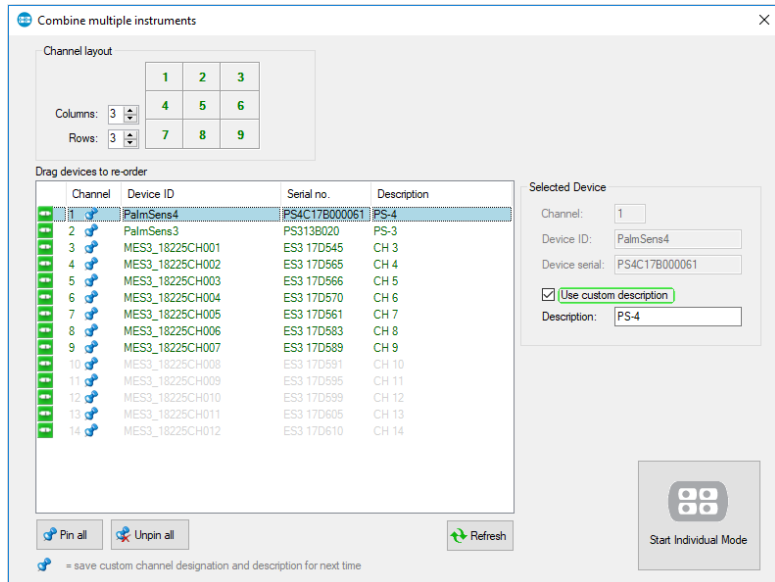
Combine multiple instruments

Channel layout

Columns: 3

Rows: 3

| 1 | 2 | 3 |
|---|---|---|
| 4 | 5 | 6 |
| 7 | 8 | 9 |

Drag devices to re-order

| Channel | Device ID | Serial no. | Description |
|---|---|---|---|
| 1 | PalmSens4 | PS4C17B000061 | PS-4 |
| 2 | PalmSens3 | PS313B020 | PS-3 |
| 3 | MES3_18225CH001 | ES3 17D545 | CH 3 |
| 4 | MES3_18225CH002 | ES3 17D565 | CH 4 |
| 5 | MES3_18225CH003 | ES3 17D566 | CH 5 |
| 6 | MES3_18225CH004 | ES3 17D570 | CH 6 |
| 7 | MES3_18225CH005 | ES3 17D561 | CH 7 |
| 8 | MES3_18225CH006 | ES3 17D583 | CH 8 |
| 9 | MES3_18225CH007 | ES3 17D589 | CH 9 |
| 10 | MES3_18225CH008 | ES3 17D591 | CH 10 |
| 11 | MES3_18225CH009 | ES3 17D595 | CH 11 |
| 12 | MES3_18225CH010 | ES3 17D599 | CH 12 |
| 13 | MES3_18225CH011 | ES3 17D605 | CH 13 |
| 14 | MES3_18225CH012 | ES3 17D610 | CH 14 |

Selected Device

Channel: 1

Device ID: PalmSens4

Device serial: PS4C17B000061

Use custom description

Description: PS-4

Pin all

Unpin all

Refresh

Start Individual Mode

= save custom channel designation and description for next time